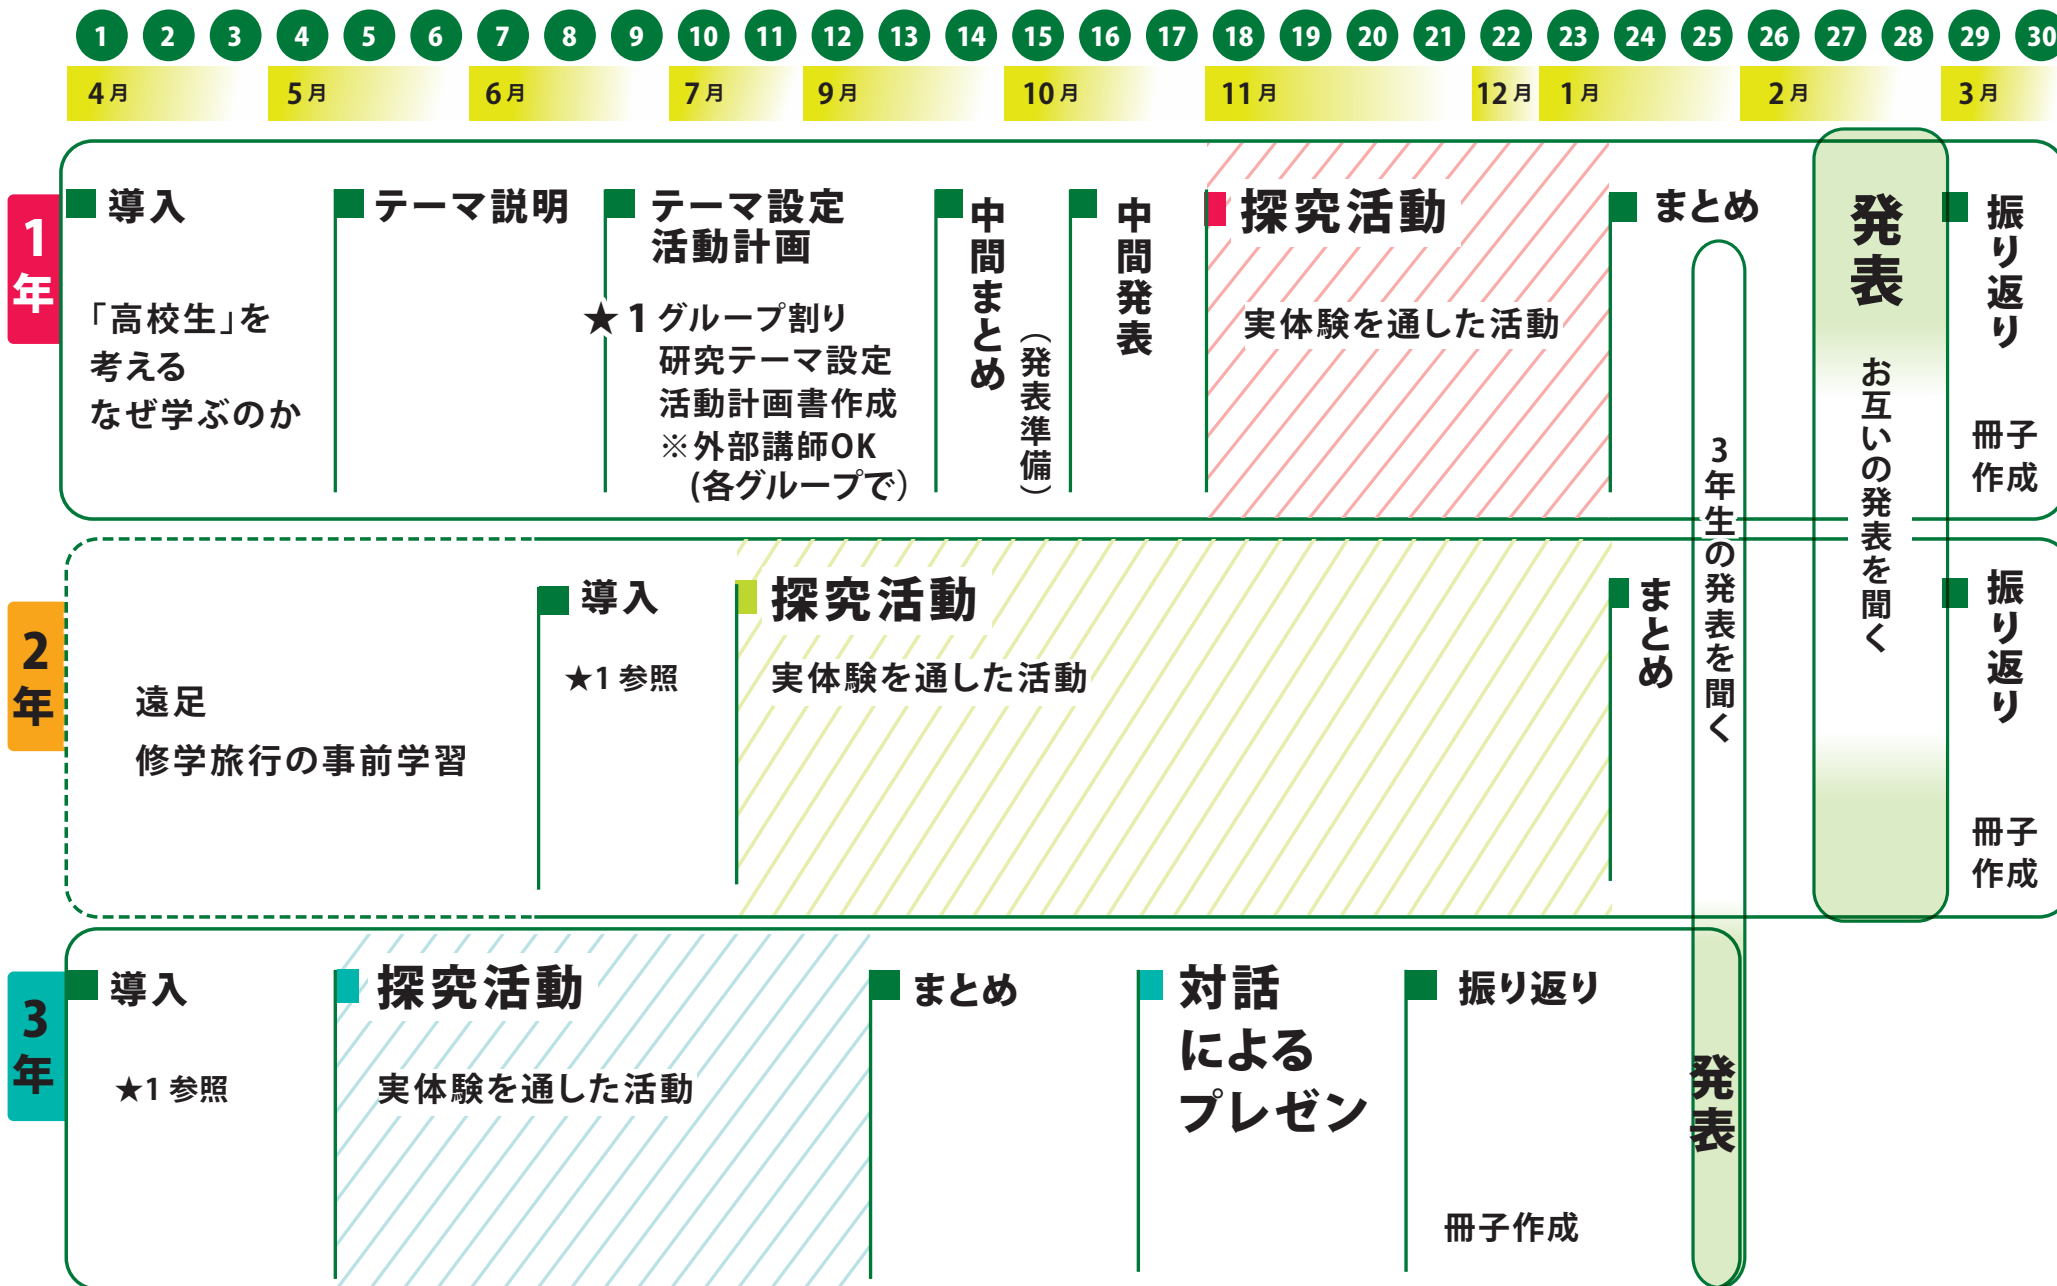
1 2 3 4 5 6 7 8 9 10 11 12 13 14 15 16 17 18 19 20 21 22 23 24 25 26 27 28 29 30

4月 5月 6月 7月 9月 10月 11月 12月 1月 2月 3月

1年

導入

「高校生」を考えるなぜ学ぶのか

テーマ説明

テーマ設定活動計画

★1 グループ割り研究テーマ設定活動計画書作成※外部講師OK（各グループで）

中間まとめ（発表準備）

中間発表

探究活動

実体験を通した活動

まとめ

発表

お互いの発表を聞く

振り返り

冊子作成

2年

遠足

修学旅行の事前学習

導入

★1 参照

探究活動

実体験を通した活動

まとめ

3年生の発表を聞く

振り返り

冊子作成

3年

導入

★1 参照

探究活動

実体験を通した活動

まとめ

対話によるプレゼン

振り返り

冊子作成

発表